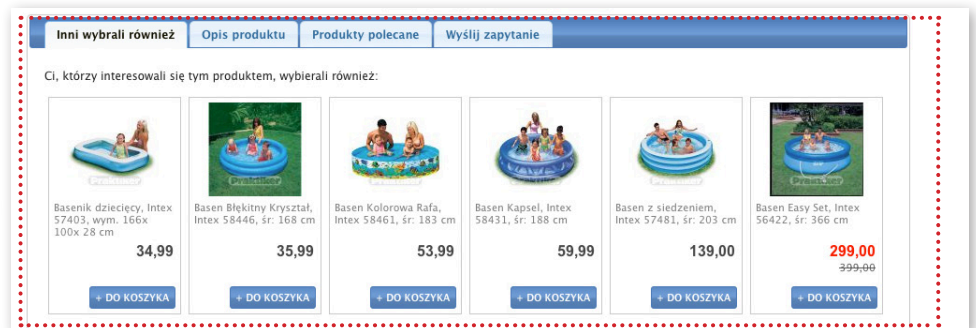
Inni wybrali również | Opis produktu | Produkty polecane | Wyślij zapytanie

Ci, którzy interesowali się tym produktem, wybierali również:

Basenik dziecięcy, Intex 57403, wym. 166x 100x 28 cm
34,99
+ DO KOSZYKA

Basen Błękitny Kryształ, Intex 58446, śr: 168 cm
35,99
+ DO KOSZYKA

Basen Kolorowa Rafa, Intex 58461, śr: 183 cm
53,99
+ DO KOSZYKA

Basen Kapsel, Intex 58431, śr: 188 cm
59,99
+ DO KOSZYKA

Basen z siedzeniem, Intex 57481, śr: 203 cm
139,00
+ DO KOSZYKA

Basen Easy Set, Intex 56422, śr: 366 cm
299,00
399,00
+ DO KOSZYKA